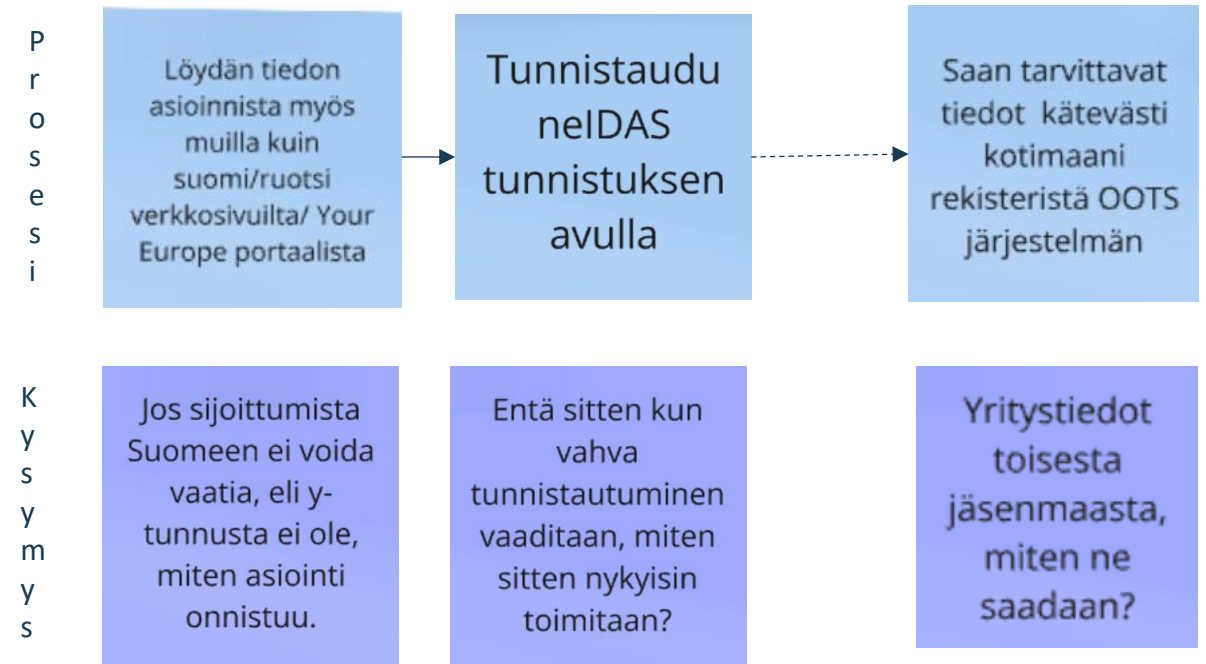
Prosesi

Löydän tiedon asioinnista myös muilla kuin suomi/ruotsi verkkosivuilta/ Your Europe portaalista

Tunnistaudu neIDAS tunnistuksen avulla

Saan tarvittavat tiedot kätevästi kotimaani rekisteristä OOTS järjestelmän

Kysymys

Jos sijoittumista Suomeen ei voida vaatia, eli y-tunnusta ei ole, miten asiointi onnistuu.

Entä sitten kun vahva tunnistautuminen vaaditaan, miten sitten nykyisin toimitaan?

Yritystiedot toisesta jäsenmaasta, miten ne saadaan?